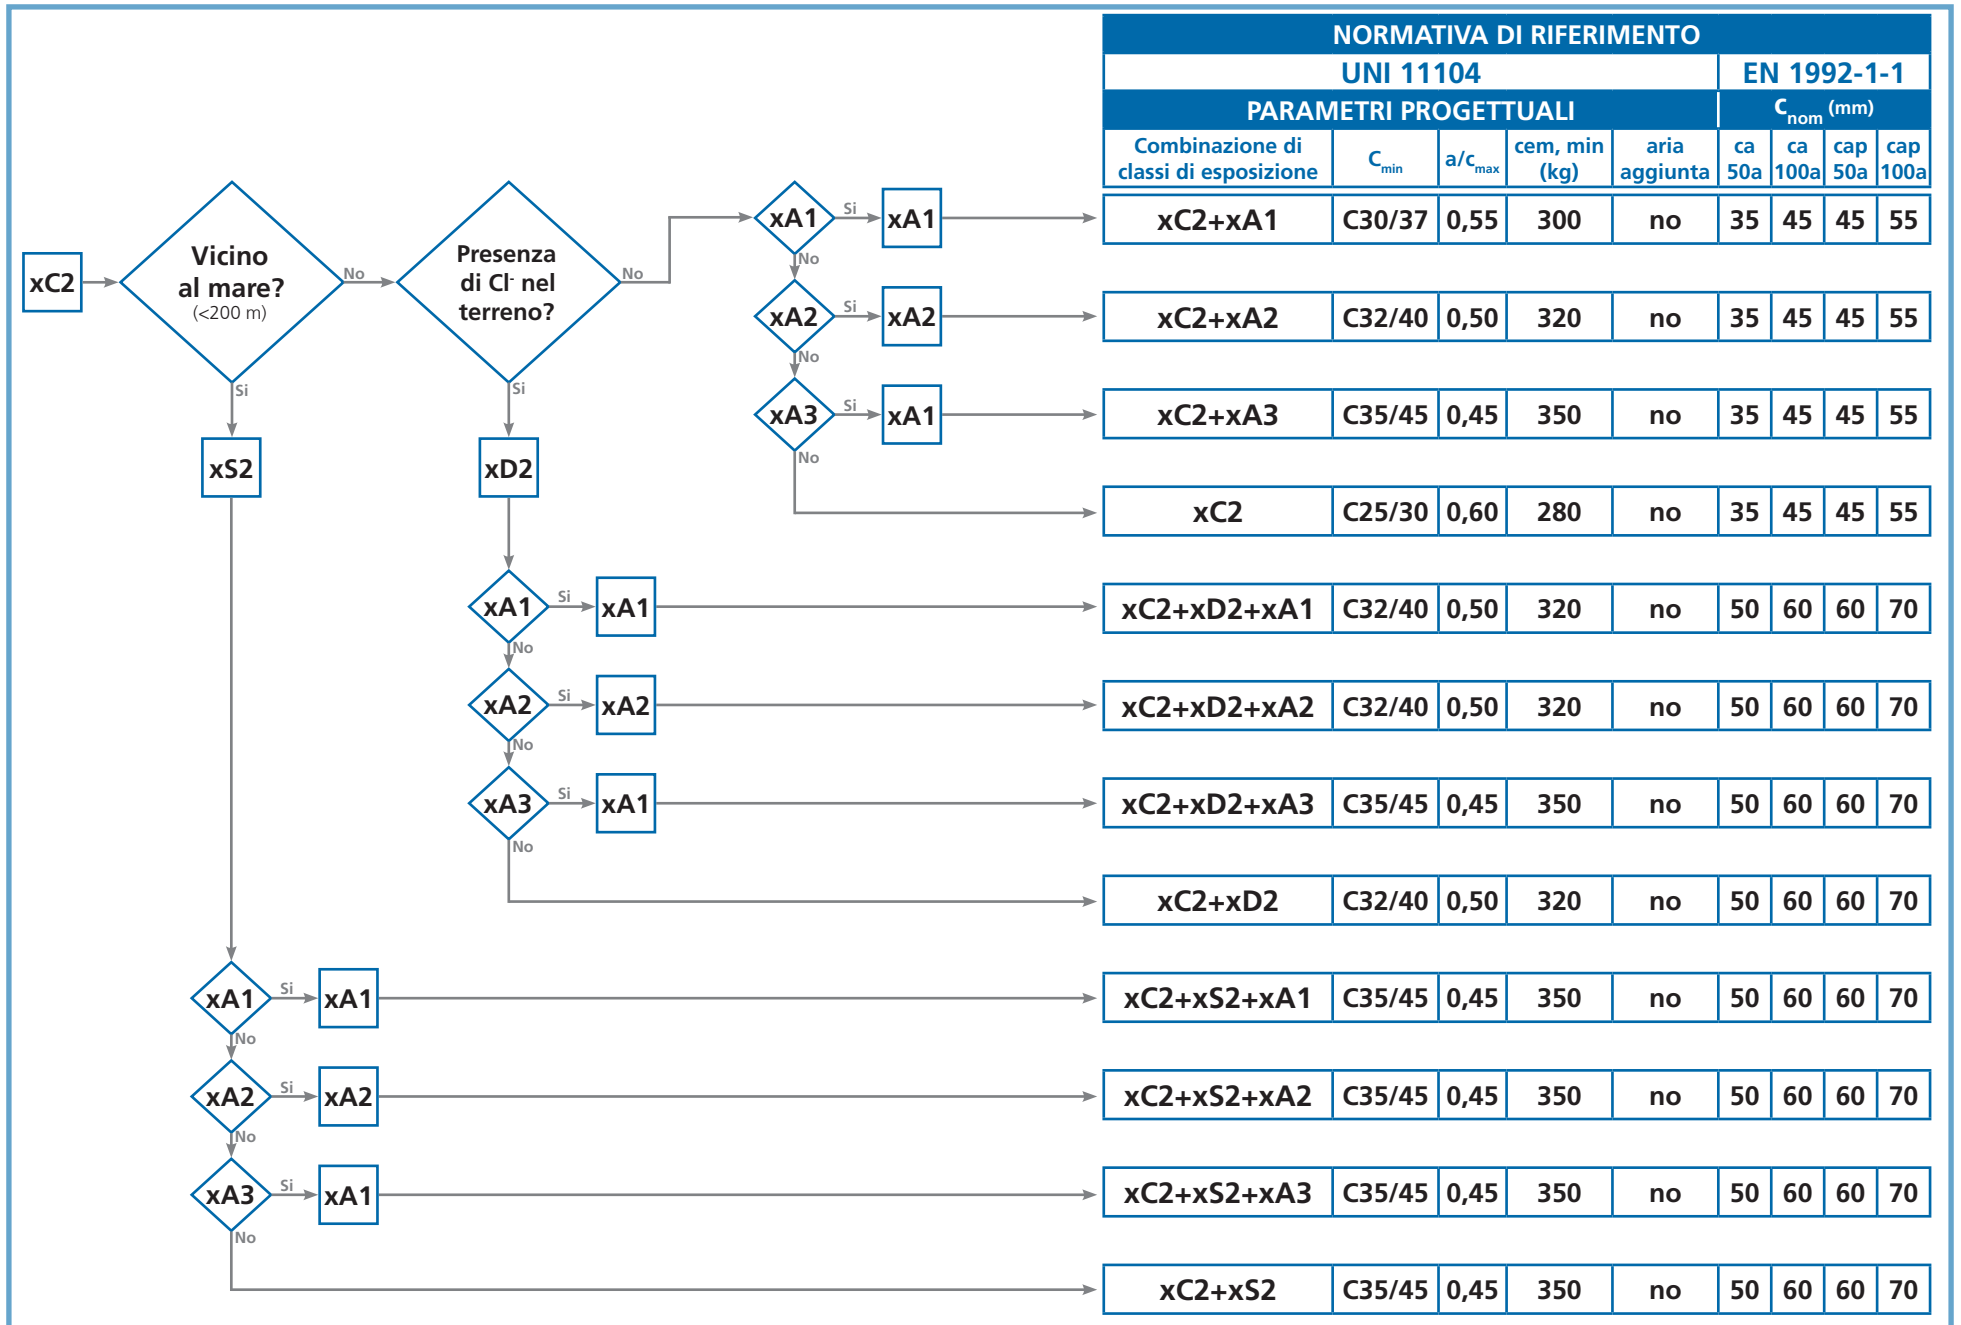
NORMATIVA DI RIFERIMENTO

| UNI 11104 | | | | | EN 1992-1-1 | | | |
|---|---|---|---|---|---|---|---|---|
| PARAMETRI PROGETTUALI | | | | | $C_{nom}$ (mm) | | | |
| Combinazione di classi di esposizione | $C_{min}$ | $a/c_{max}$ | cem, min (kg) | aria aggiunta | ca 50a | ca 100a | cap 50a | cap 100a |
| xC2+xA1 | C30/37 | 0,55 | 300 | no | 35 | 45 | 45 | 55 |
| xC2+xA2 | C32/40 | 0,50 | 320 | no | 35 | 45 | 45 | 55 |
| xC2+xA3 | C35/45 | 0,45 | 350 | no | 35 | 45 | 45 | 55 |
| xC2 | C25/30 | 0,60 | 280 | no | 35 | 45 | 45 | 55 |
| xC2+xD2+xA1 | C32/40 | 0,50 | 320 | no | 50 | 60 | 60 | 70 |
| xC2+xD2+xA2 | C32/40 | 0,50 | 320 | no | 50 | 60 | 60 | 70 |
| xC2+xD2+xA3 | C35/45 | 0,45 | 350 | no | 50 | 60 | 60 | 70 |
| xC2+xD2 | C32/40 | 0,50 | 320 | no | 50 | 60 | 60 | 70 |
| xC2+xS2+xA1 | C35/45 | 0,45 | 350 | no | 50 | 60 | 60 | 70 |
| xC2+xS2+xA2 | C35/45 | 0,45 | 350 | no | 50 | 60 | 60 | 70 |
| xC2+xS2+xA3 | C35/45 | 0,45 | 350 | no | 50 | 60 | 60 | 70 |
| xC2+xS2 | C35/45 | 0,45 | 350 | no | 50 | 60 | 60 | 70 |

xC2
Vicino al mare? (<200 m)
No
Si
xS2
Presenza di Cl- nel terreno?
No
Si
xD2
xA1 Si xA1
No
xA2 Si xA2
No
xA3 Si xA1
No
xA1 Si xA1
No
xA2 Si xA2
No
xA3 Si xA1
No
xA1 Si xA1
No
xA2 Si xA2
No
xA3 Si xA1
No